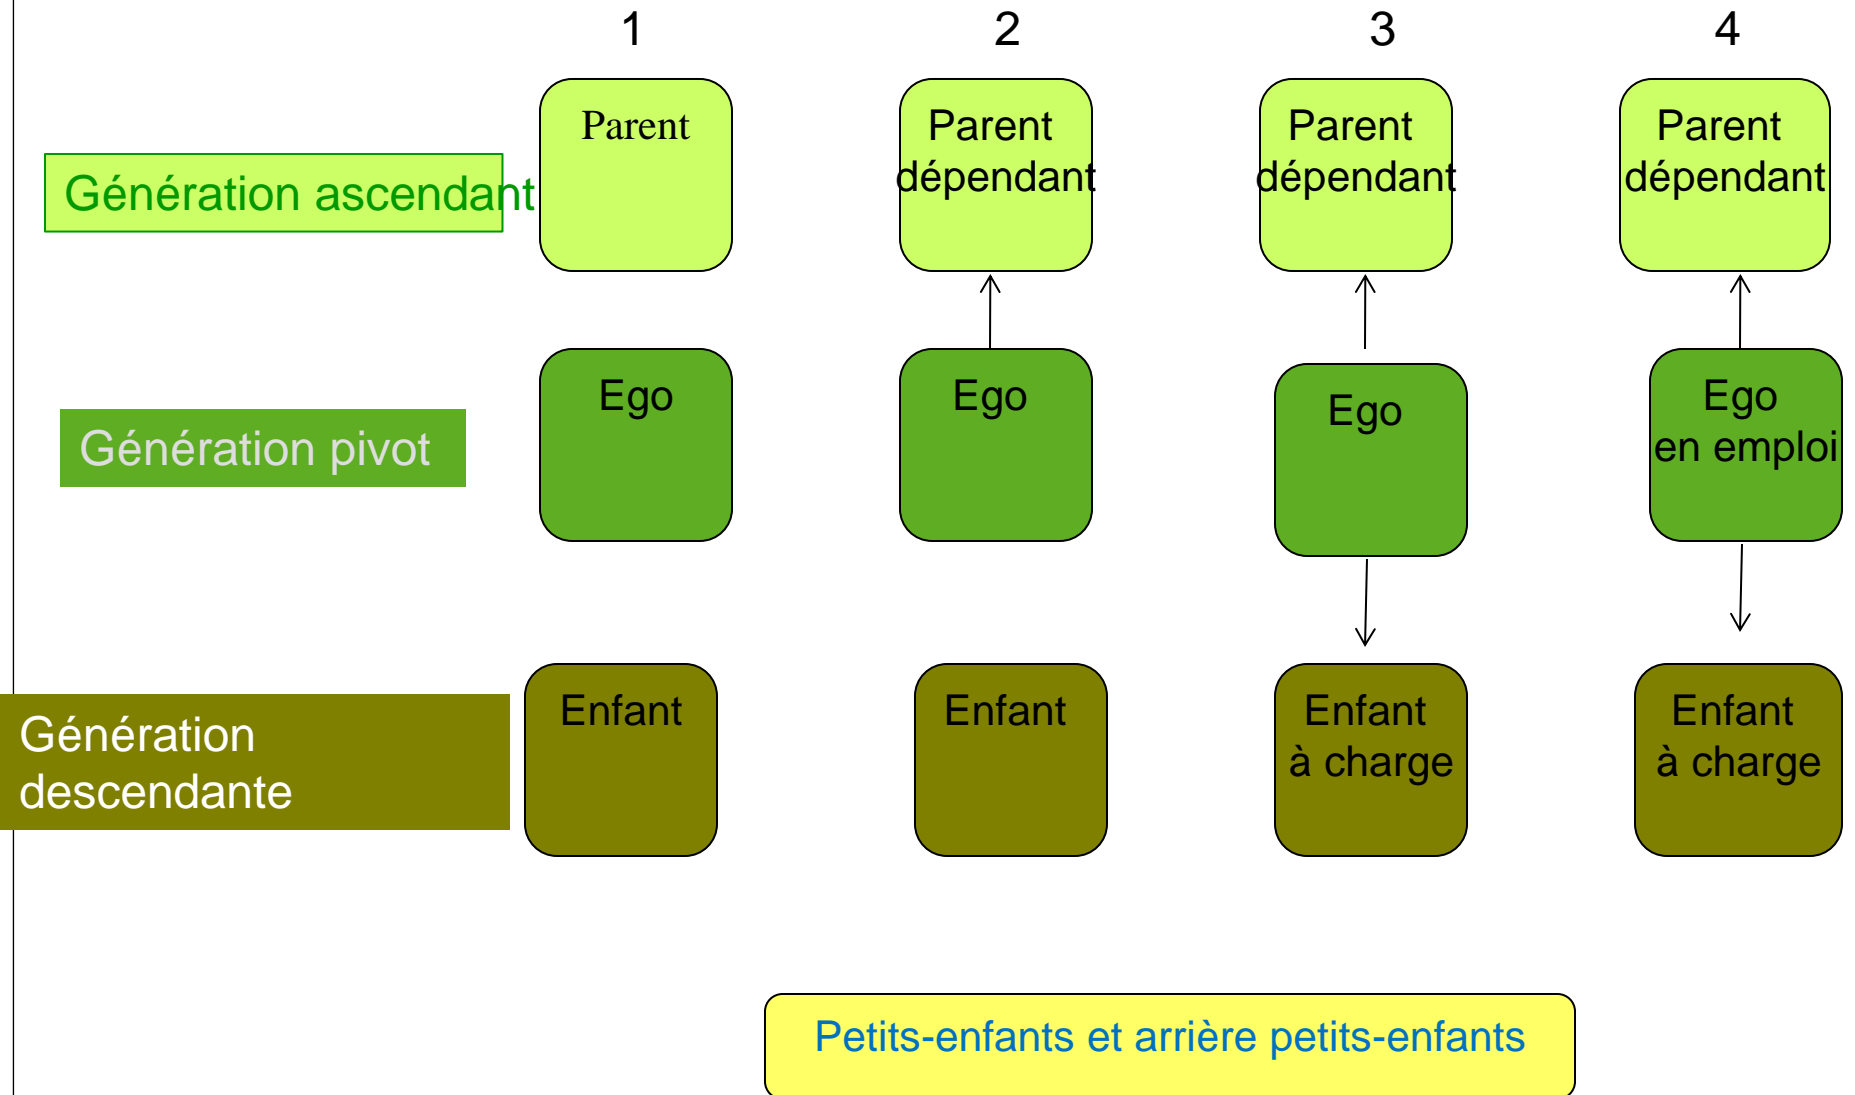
1 2 3 4

Génération ascendant

Parent

Parent dépendant

Parent dépendant

Parent dépendant

Génération pivot

Ego

Ego

Ego

Ego en emploi

Génération descendante

Enfant

Enfant

Enfant à charge

Enfant à charge

Petits-enfants et arrière petits-enfants